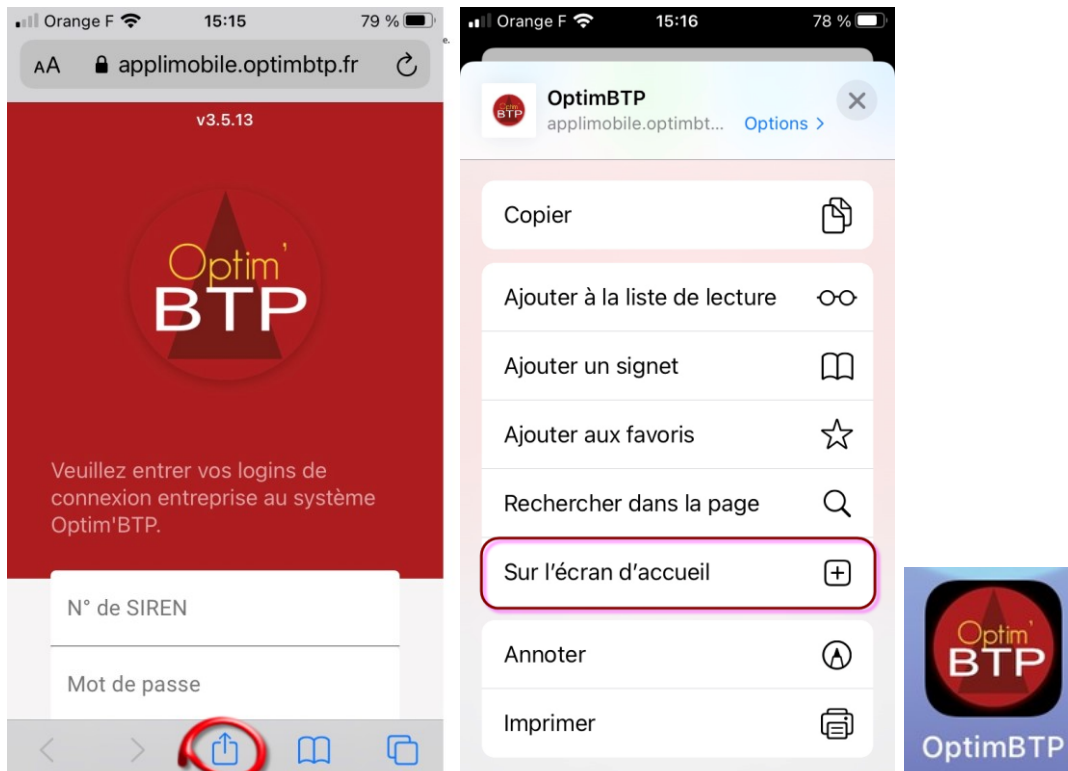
Orange F 15:15 79 %

AA applimobile.optimbtp.fr

v3.5.13

Optim' BTP

Veuillez entrer vos logins de connexion entreprise au système Optim'BTP.

N° de SIREN

Mot de passe

Orange F 15:16 78 %

OptimBTP
applimobile.optimbt... Options >

Copier

Ajouter à la liste de lecture

Ajouter un signet

Ajouter aux favoris

Rechercher dans la page

Sur l'écran d'accueil

Annoter

Imprimer

Optim' BTP

OptimBTP